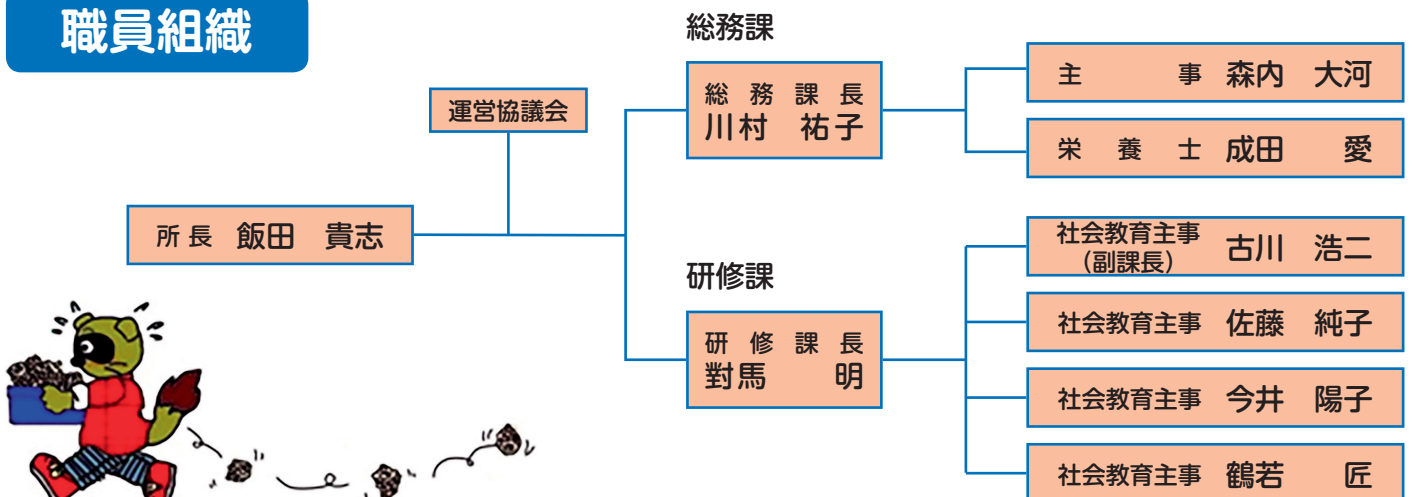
職員組織

運営協議会

所長 飯田 貴志

総務課

総務課長
川村 祐子

主 事 森内 大河

栄養士 成田 愛

研修課

研修課長
對馬 明

社会教育主事
（副課長） 古川 浩二

社会教育主事 佐藤 純子

社会教育主事 今井 陽子

社会教育主事 鶴若 匠